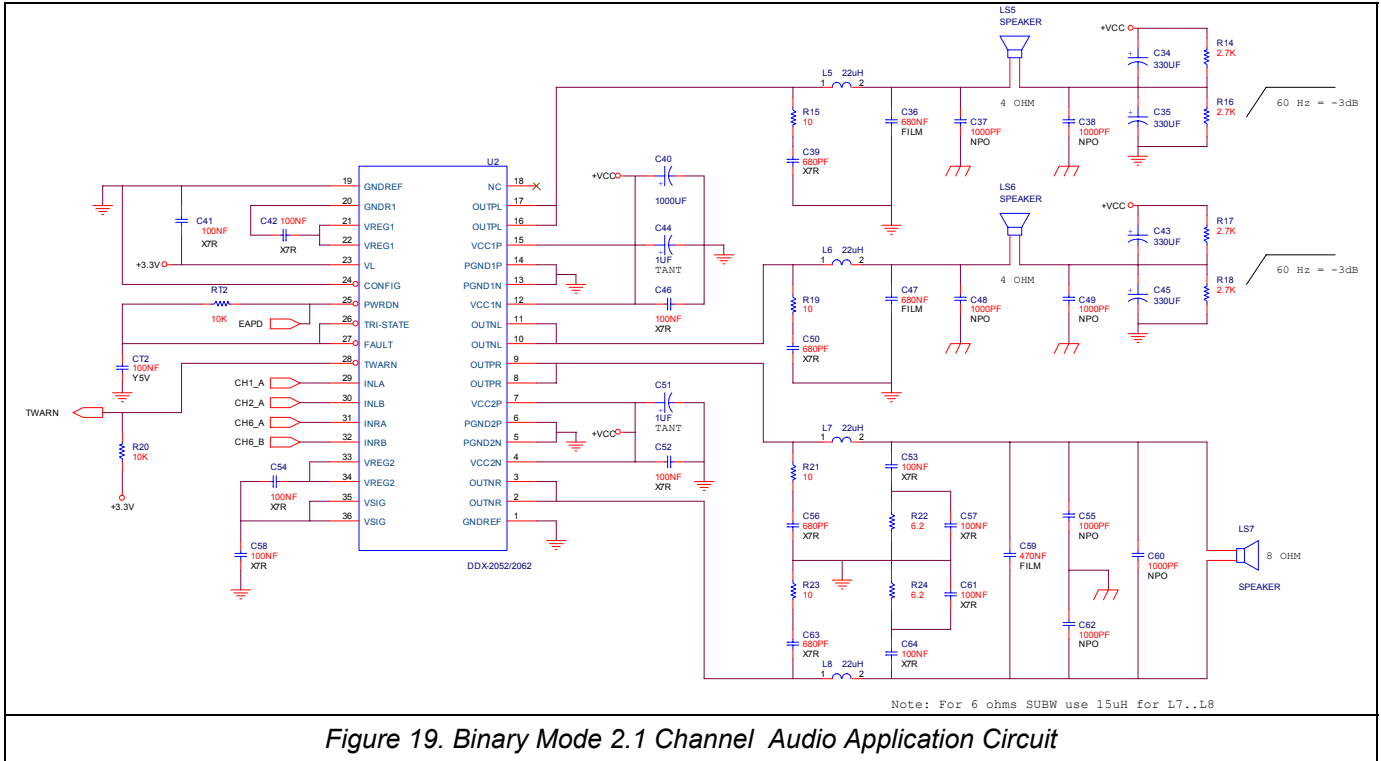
LS5
SPEAKER
+VCC
C34
330UF
R14
2.7K
L5 22uH
1 2
4 OHM
C35
330UF
R16
2.7K
60 Hz = -3dB
R15
10
C36
680NF
FILM
C37
1000PF
NPO
C38
1000PF
NPO
C39
680PF
X7R
U2
+VCC
C40
1000UF
19 GNDREF
18 NC
20 GNDR1
17 OUTPL
C41
100NF
X7R
C42 100NF
X7R
21 VREG1
16 OUTPL
22 VREG1
15 VCC1P
C44
1UF
TANT
+3.3V
23 VL
14 PGND1P
24 CONFIG
13 PGND1N
RT2
25 PWRDN
12 VCC1N
C46
100NF
X7R
10K
EAPD
26 TRI-STATE
11 OUTNL
27 FAULT
10 OUTNL
CT2
100NF
Y5V
28 TWARN
9 OUTPR
CH1_A
29 INLA
8 OUTPR
CH2_A
30 INLB
7 VCC2P
C51
1UF
TANT
TWARN
CH6_A
31 INRA
6 PGND2P
CH6_B
32 INRB
5 PGND2N
+VCC
C52
100NF
X7R
R20
10K
33 VREG2
4 VCC2N
C54
34 VREG2
3 OUTNR
100NF
X7R
35 VSIG
2 OUTNR
+3.3V
36 VSIG
1 GNDREF
C58
100NF
X7R
DDX-2052/2062
LS6
SPEAKER
+VCC
C43
330UF
R17
2.7K
L6 22uH
1 2
4 OHM
C45
330UF
R18
2.7K
60 Hz = -3dB
R19
10
C47
680NF
FILM
C48
1000PF
NPO
C49
1000PF
NPO
C50
680PF
X7R
L7 22uH
1 2
R21
10
C53
100NF
X7R
C56
680PF
X7R
R22
6.2
C57
100NF
X7R
C59
470NF
FILM
C55
1000PF
NPO
C60
1000PF
NPO
LS7
8 OHM
SPEAKER
R23
10
R24
6.2
C61
100NF
X7R
C62
1000PF
NPO
C63
680PF
X7R
C64
100NF
X7R
L8 22uH
1 2
Note: For 6 ohms SUBW use 15uH for L7..L8

Figure 19. Binary Mode 2.1 Channel Audio Application Circuit